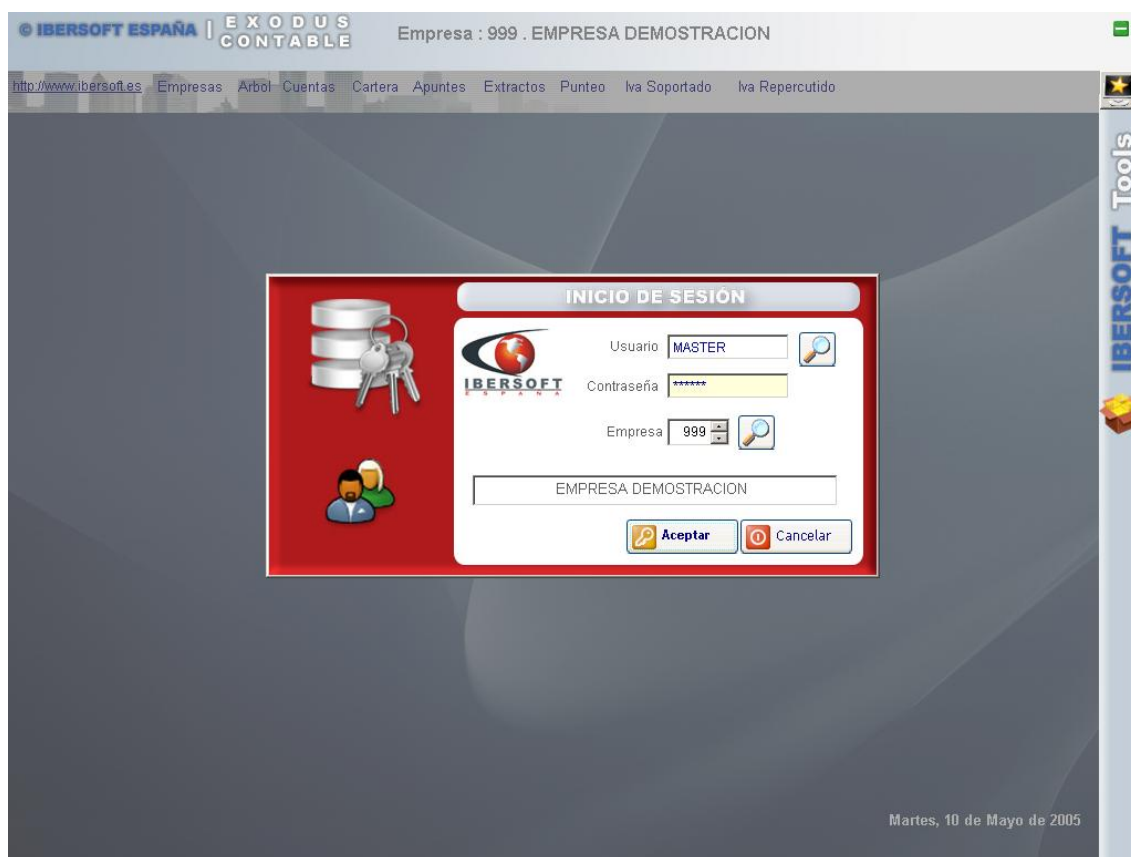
© IBERSOFT ESPAÑA | EXODUS CONTABLE

Empresa : 999 . EMPRESA DEMOSTRACION

http://www.ibersoft.es Empresas Arbol Cuentas Cartera Apuntes Extractos Punteo Iva Soportado Iva Repercutido

IBERSOFT Tools

INICIO DE SESIÓN

IBERSOFT ESPAÑA

Usuario MASTER

Contraseña ******

Empresa 999

EMPRESA DEMOSTRACION

Aceptar

Cancelar

Martes, 10 de Mayo de 2005